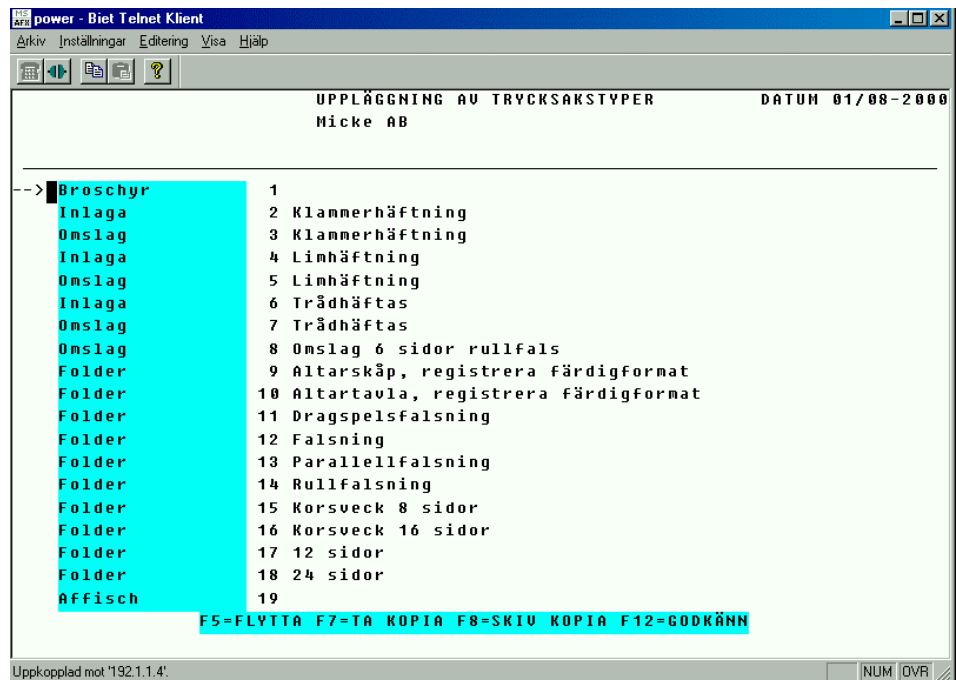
power - Biet Telnet Klient

Arkiv Inställningar Editering Visa Hjälp

UPPLÄGGNING AV TRYCKSAKSTYPER DATUM 01/08-2000
Micke AB

| | | |
|---|---|---|
| --> Broschyr | 1 | |
| Inlaga | 2 | Klammerhäftning |
| Omslag | 3 | Klammerhäftning |
| Inlaga | 4 | Limhäftning |
| Omslag | 5 | Limhäftning |
| Inlaga | 6 | Trådhäftas |
| Omslag | 7 | Trådhäftas |
| Omslag | 8 | Omslag 6 sidor rullfals |
| Folder | 9 | Altarskåp, registrera färdigformat |
| Folder | 10 | Altartavla, registrera färdigformat |
| Folder | 11 | Dragspelsfalsning |
| Folder | 12 | Falsning |
| Folder | 13 | Parallellfalsning |
| Folder | 14 | Rullfalsning |
| Folder | 15 | Korsveck 8 sidor |
| Folder | 16 | Korsveck 16 sidor |
| Folder | 17 | 12 sidor |
| Folder | 18 | 24 sidor |
| Affisch | 19 | |

F5=FLYTTA F7=TA KOPIA F8=SKIV KOPIA F12=GODKÄNN

Uppkopplad mot '192.1.1.4'. NUM OVR